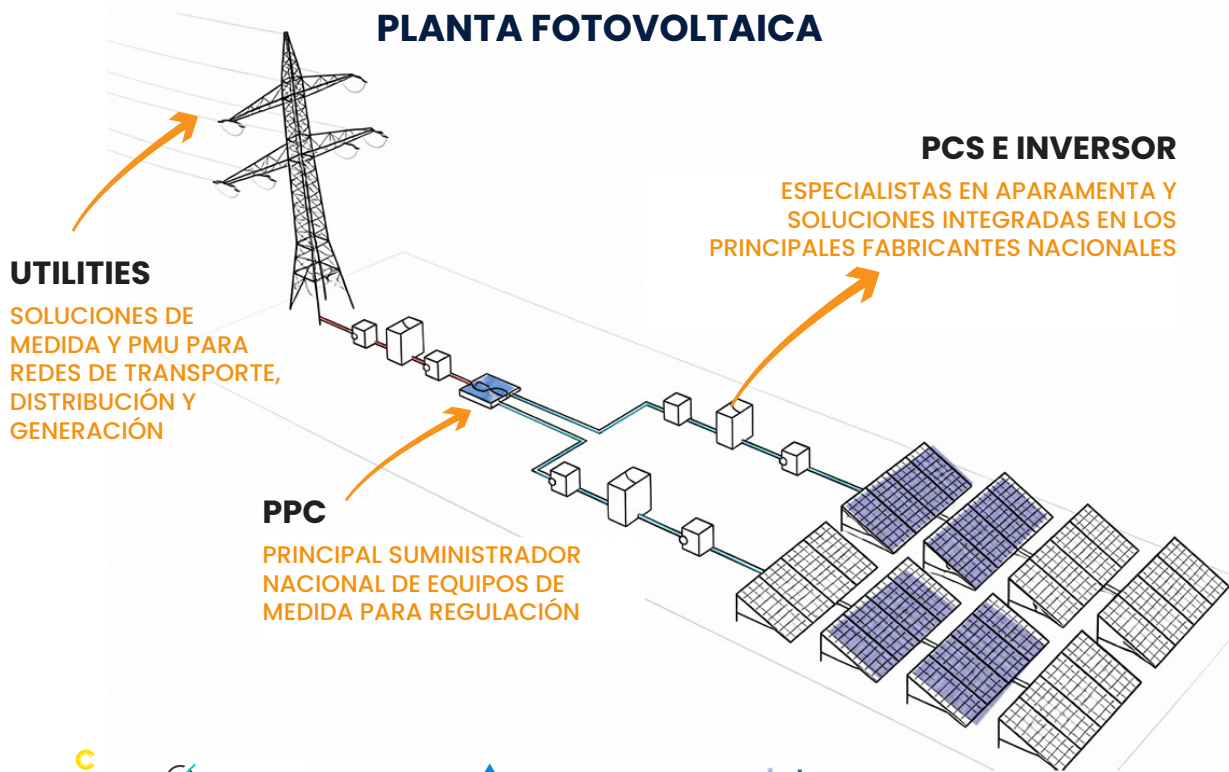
PLANTA FOTOVOLTAICA

PCS E INVERSOR

ESPECIALISTAS EN APARAMENTA Y SOLUCIONES INTEGRADAS EN LOS PRINCIPALES FABRICANTES NACIONALES

UTILITIES

SOLUCIONES DE MEDIDA Y PMU PARA REDES DE TRANSPORTE, DISTRIBUCIÓN Y GENERACIÓN

PPC

PRINCIPAL SUMINISTRADOR NACIONAL DE EQUIPOS DE MEDIDA PARA REGULACIÓN